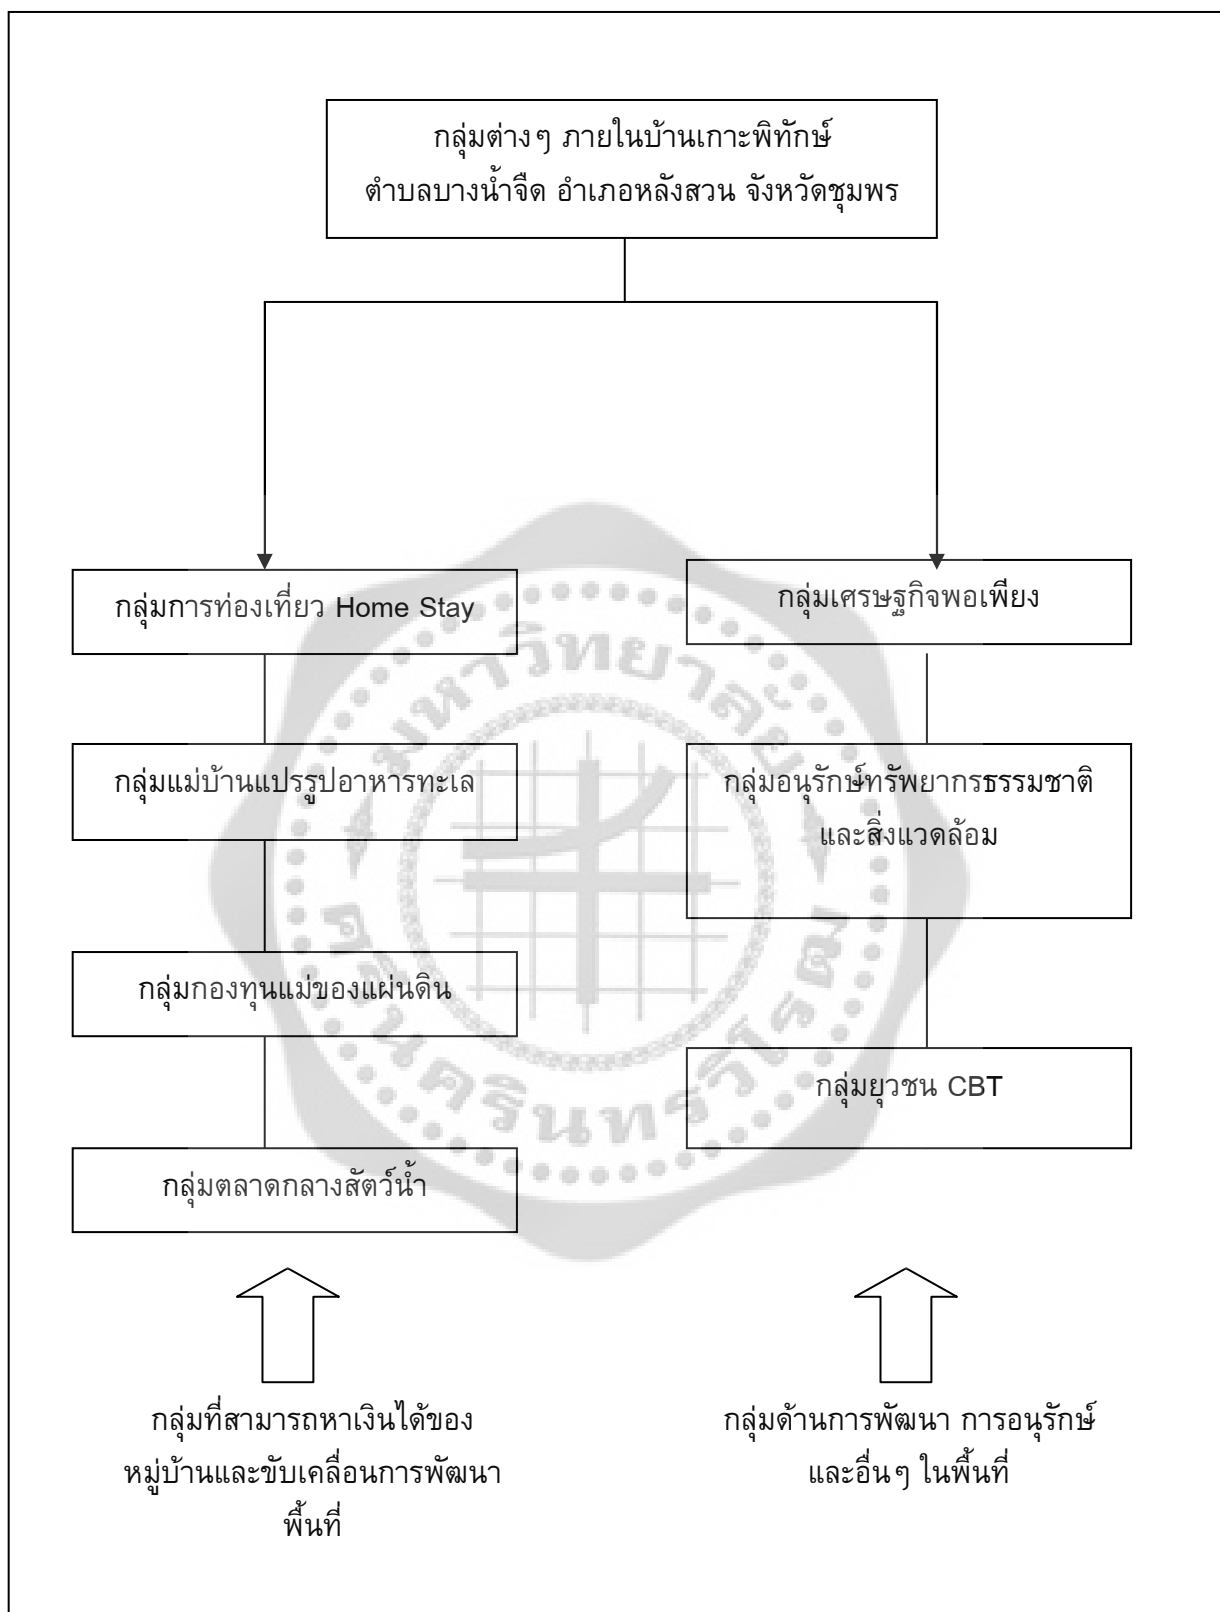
กลุ่มต่างๆ ภายในบ้านเกาะพิทักษ์
ตำบลบางน้ำจืด อำเภอหลังสวน จังหวัดชุมพร

กลุ่มการท่องเที่ยว Home Stay

กลุ่มแม่บ้านแปรรูปอาหารทะเล

กลุ่มกองทุนแม่ของแผ่นดิน

กลุ่มตลาดกลางสัตว์น้ำ

กลุ่มเศรษฐกิจพอเพียง

กลุ่มอนุรักษ์ทรัพยากรธรรมชาติและสิ่งแวดล้อม

กลุ่มยุวชน CBT

กลุ่มที่สามารถหาเงินได้ของหมู่บ้านและขับเคลื่อนการพัฒนาพื้นที่

กลุ่มด้านการพัฒนา การอนุรักษ์และอื่นๆ ในพื้นที่